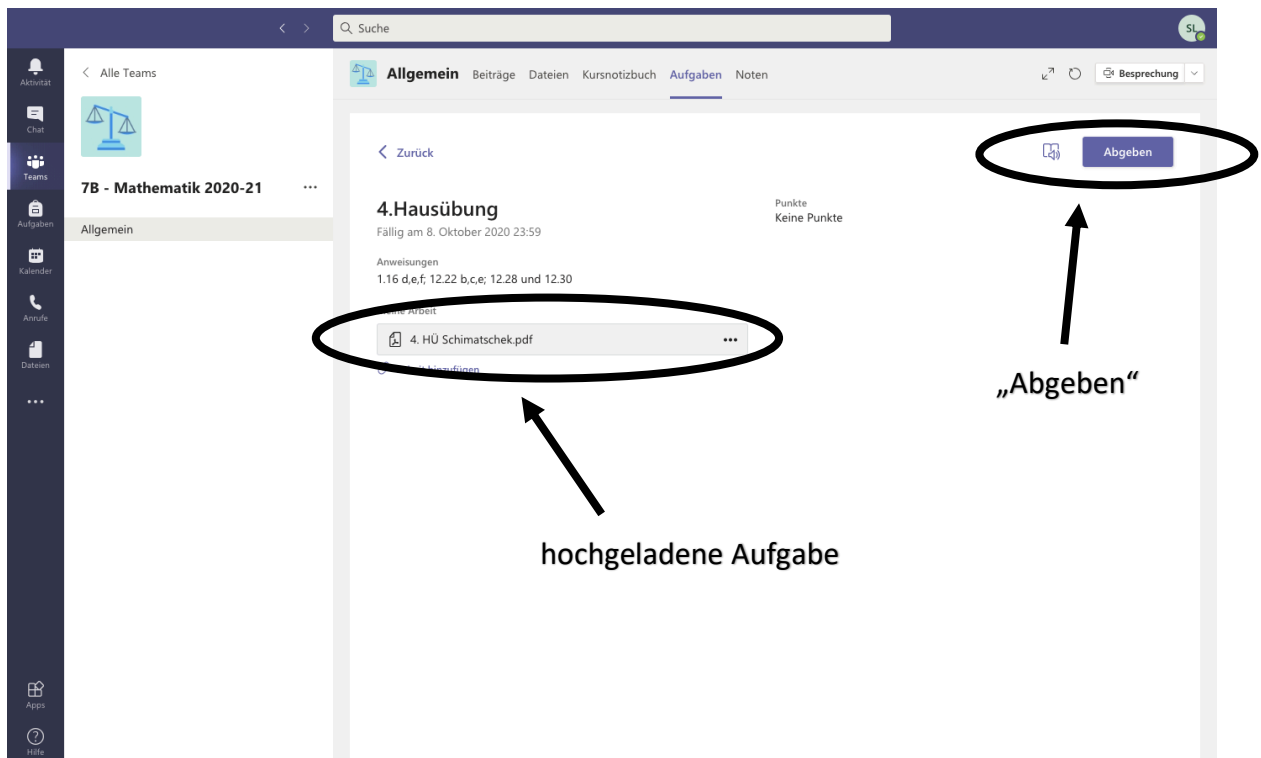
Suche

SL

Aktivität
Chat
Teams
Aufgaben
Kalender
Anrufe
Dateien
...
Apps
Hilfe

< Alle Teams

7B - Mathematik 2020-21 ...

Allgemein

Allgemein Beiträge Dateien Kursnotizbuch Aufgaben Noten

Besprechung

< Zurück

Abgeben

4.Hausübung
Fällig am 8. Oktober 2020 23:59

Punkte
Keine Punkte

Anweisungen
1.16 d,e,f; 12.22 b,c,e; 12.28 und 12.30

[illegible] Arbeit

4. HÜ Schimatschek.pdf ...

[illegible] hinzufügen

„Abgeben“

hochgeladene Aufgabe